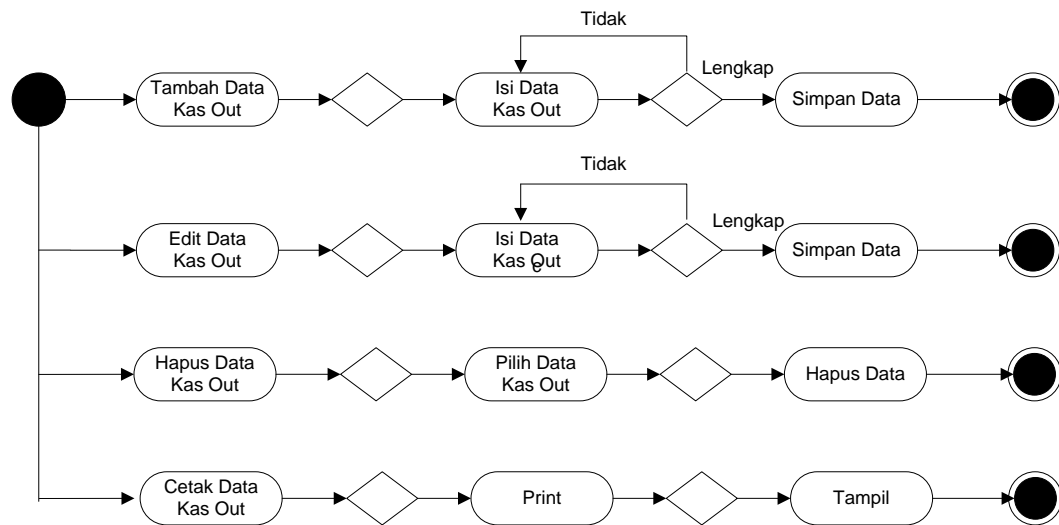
Tidak

Tambah Data Kas Out

Isi Data Kas Out

Lengkap

Simpan Data

Tidak

Edit Data Kas Out

Isi Data Kas Out

Lengkap

Simpan Data

Hapus Data Kas Out

Pilih Data Kas Out

Hapus Data

Cetak Data Kas Out

Print

Tampil